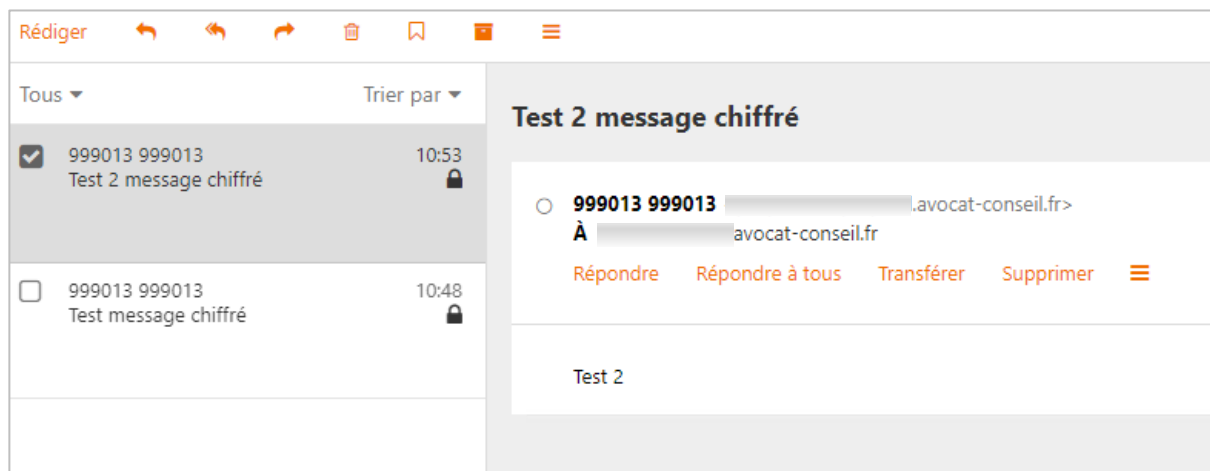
Rédiger

Tous ▾ Trier par ▾

999013 999013 10:53
Test 2 message chiffré

999013 999013 10:48
Test message chiffré

Test 2 message chiffré

999013 999013 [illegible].avocat-conseil.fr>
À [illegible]avocat-conseil.fr

Répondre Répondre à tous Transférer Supprimer

Test 2